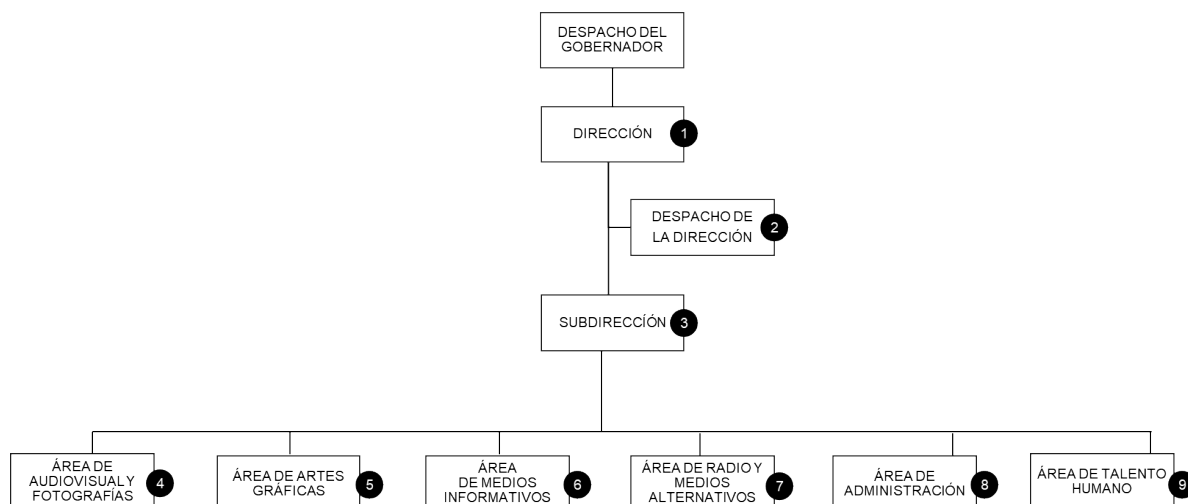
DESPACHO DEL GOBERNADOR

DIRECCIÓN 1

DESPACHO DE LA DIRECCIÓN 2

SUBDIRECCIÓN 3

ÁREA DE AUDIOVISUAL Y FOTOGRAFÍAS 4

ÁREA DE ARTES GRÁFICAS 5

ÁREA DE MEDIOS INFORMATIVOS 6

ÁREA DE RADIO Y MEDIOS ALTERNATIVOS 7

ÁREA DE ADMINISTRACIÓN 8

ÁREA DE TALENTO HUMANO 9